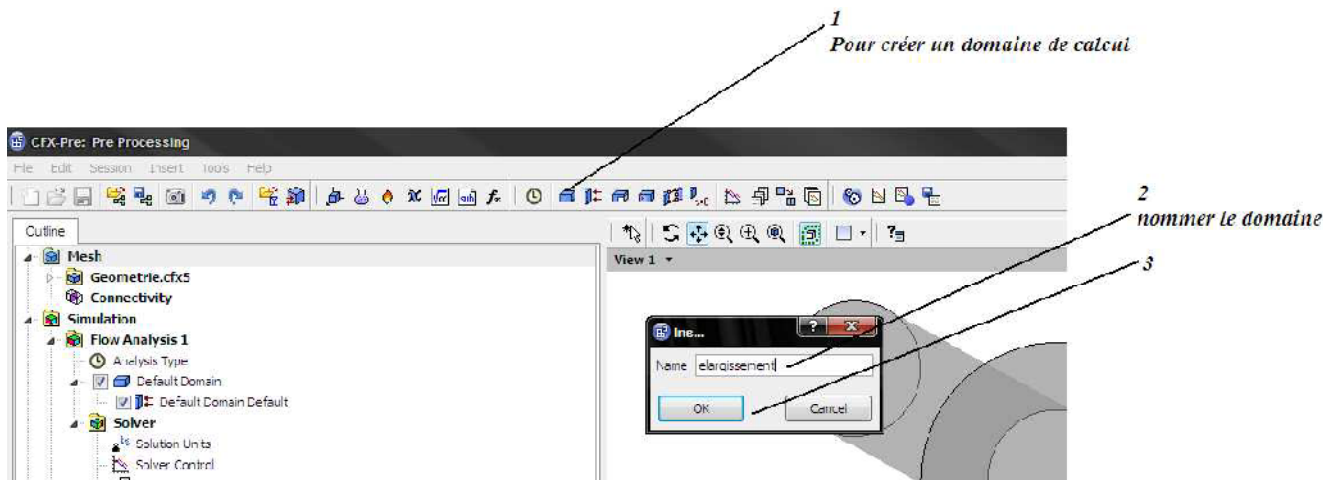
1
Pour créer un domaine de calcul

CFX-Pre: Pre Processing

File Edit Session Insert Tools Help

2
nommer le domaine

Outline

View 1

3

Mesh
Geometrie.cfx5
Connectivity
Simulation
Flow Analysis 1
Analysis Type
Default Domain
Default Domain Default
Solver
Solution Units
Solver Control

Ine...

Name elargissement

OK

Cancel